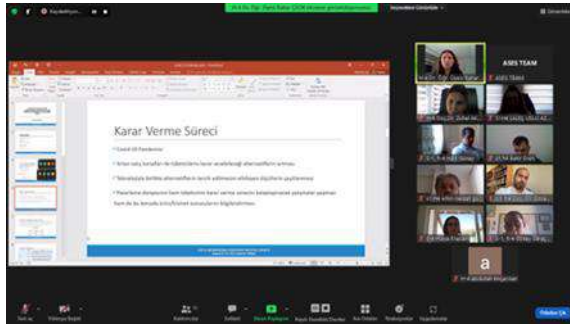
Karar Verme Süreci

• Covid-19 Pandemisi

• Ürün satış kanalları ile tüketicilerin karar verebileceği alternatiflerin artması

• Teknolojiyle birlikte alternatiflerin tercih edilmesinin etkileyen ölçütlerin çeşitlenmesi

• Pazarlama dünyasının hem tüketicinin karar verme sürecini belirleyecek yeni stratejiler geliştirmesi hem de bu konuda bilimsel sonuçlar paylaşması

ASES TEAM

a

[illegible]